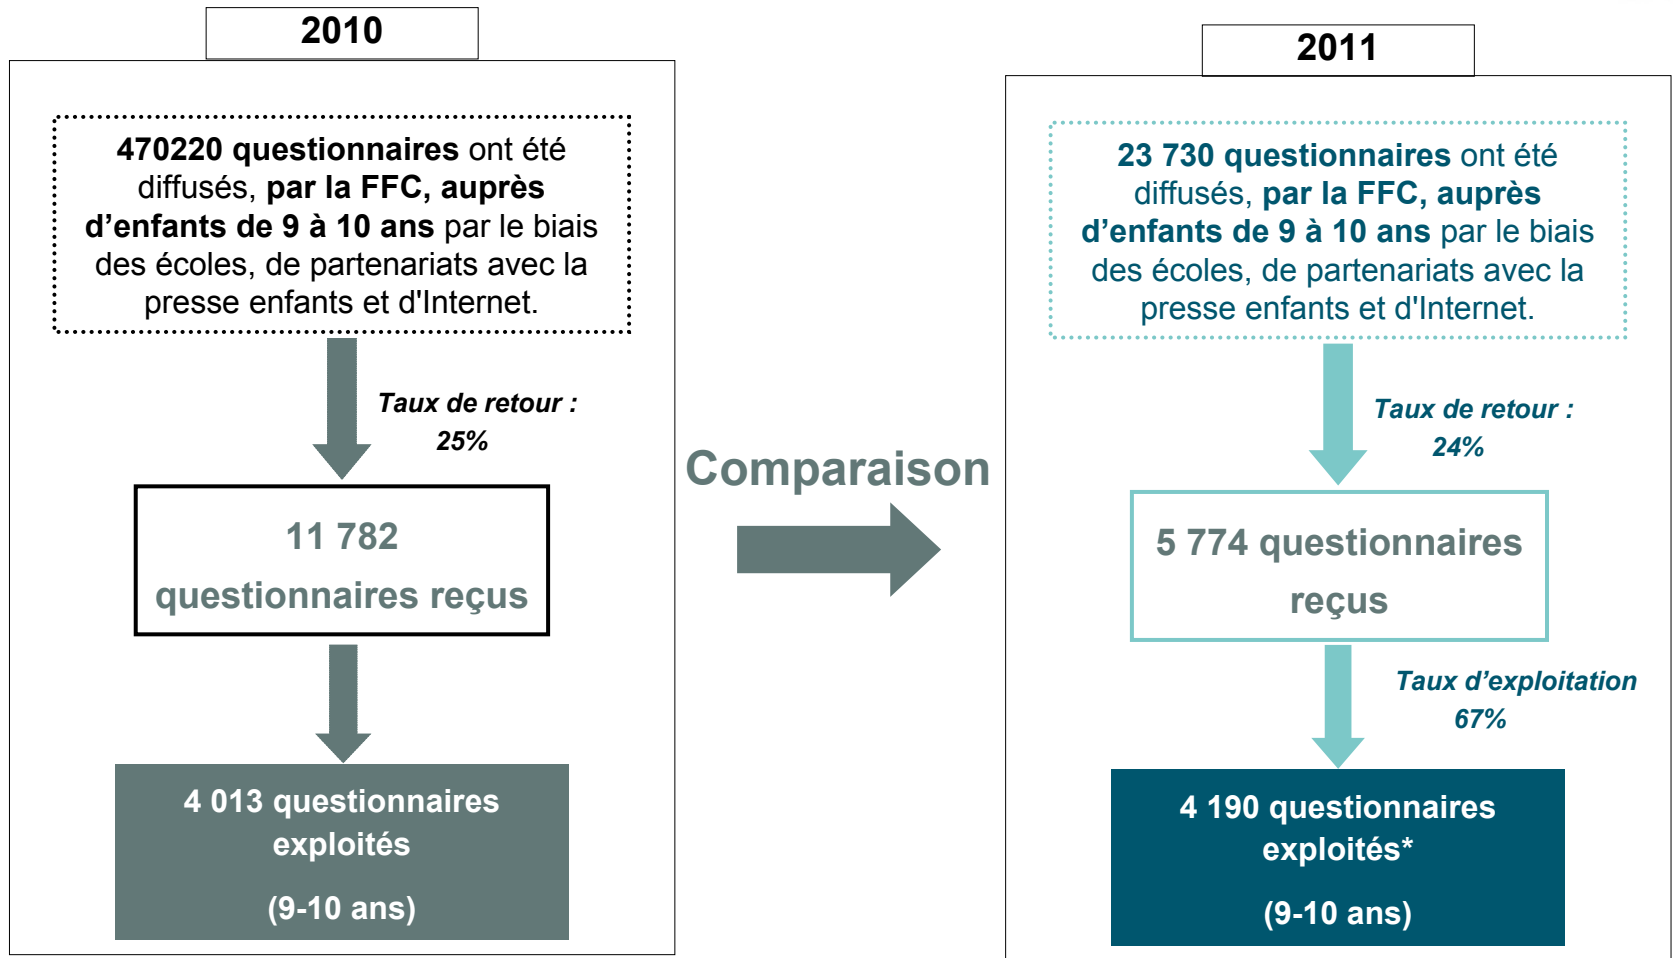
2010

**470220 questionnaires** ont été diffusés, **par la FFC, auprès d'enfants de 9 à 10 ans** par le biais des écoles, de partenariats avec la presse enfants et d'Internet.

*Taux de retour : 25%*

11 782 questionnaires reçus

4 013 questionnaires exploités

(9-10 ans)

Comparaison

2011

**23 730 questionnaires** ont été diffusés, **par la FFC, auprès d'enfants de 9 à 10 ans** par le biais des écoles, de partenariats avec la presse enfants et d'Internet.

*Taux de retour : 24%*

5 774 questionnaires reçus

*Taux d'exploitation 67%*

4 190 questionnaires exploités*

(9-10 ans)